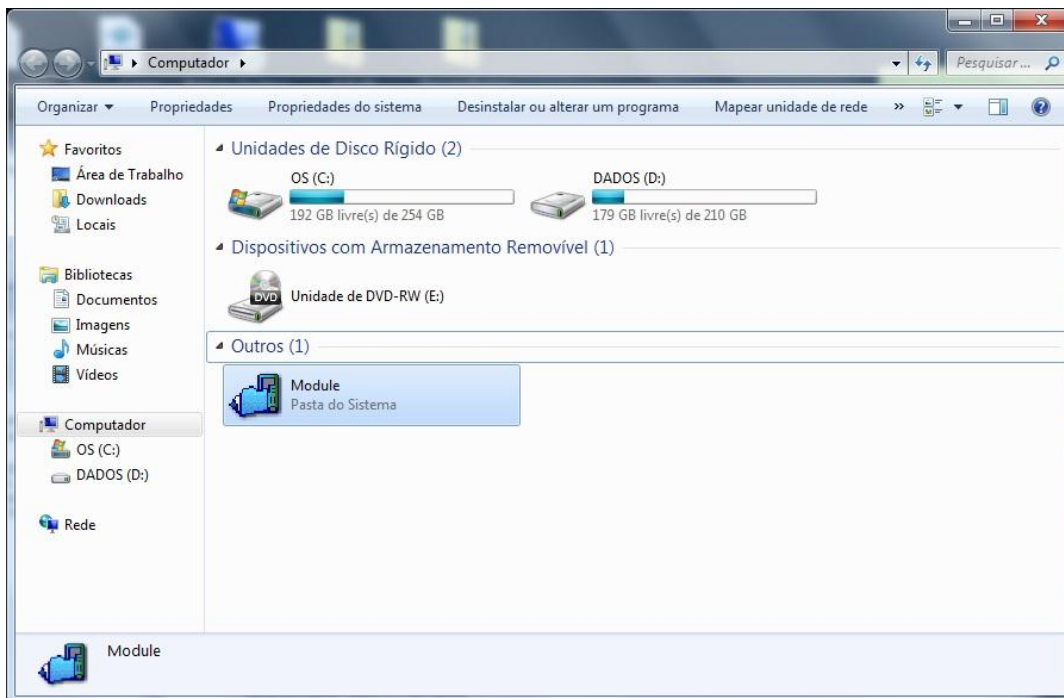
▸ Computador ▸

Pesquisar...

Organizar ▾ Propriedades Propriedades do sistema Desinstalar ou alterar um programa Mapear unidade de rede »

Favoritos
Área de Trabalho
Downloads
Locais

Bibliotecas
Documentos
Imagens
Músicas
Vídeos

Computador
OS (C:)
DADOS (D:)

Rede

Unidades de Disco Rígido (2)

OS (C:)
192 GB livre(s) de 254 GB

DADOS (D:)
179 GB livre(s) de 210 GB

Dispositivos com Armazenamento Removível (1)

DVD
Unidade de DVD-RW (E:)

Outros (1)

Module
Pasta do Sistema

Module